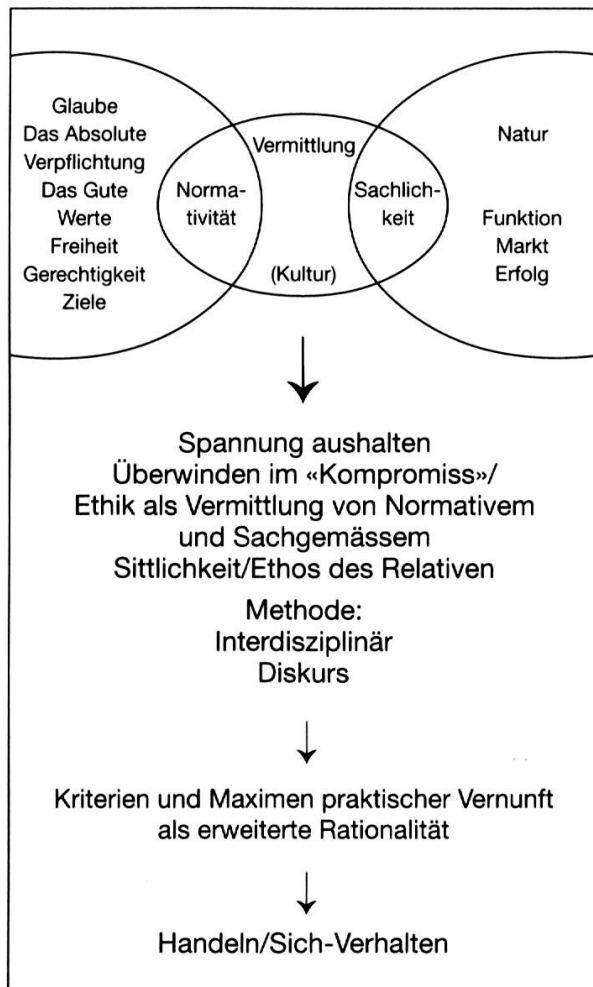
Glaube
Das Absolute
Verpflichtung
Das Gute
Werte
Freiheit
Gerechtigkeit
Ziele

Normativität

Vermittlung

(Kultur)

Sachlichkeit

Natur

Funktion
Markt
Erfolg

Spannung aushalten
Überwinden im «Kompromiss»/
Ethik als Vermittlung von Normativem und Sachgemässem
Sittlichkeit/Ethos des Relativen

Methode:
Interdisziplinär
Diskurs

Kriterien und Maximen praktischer Vernunft als erweiterte Rationalität

Handeln/Sich-Verhalten